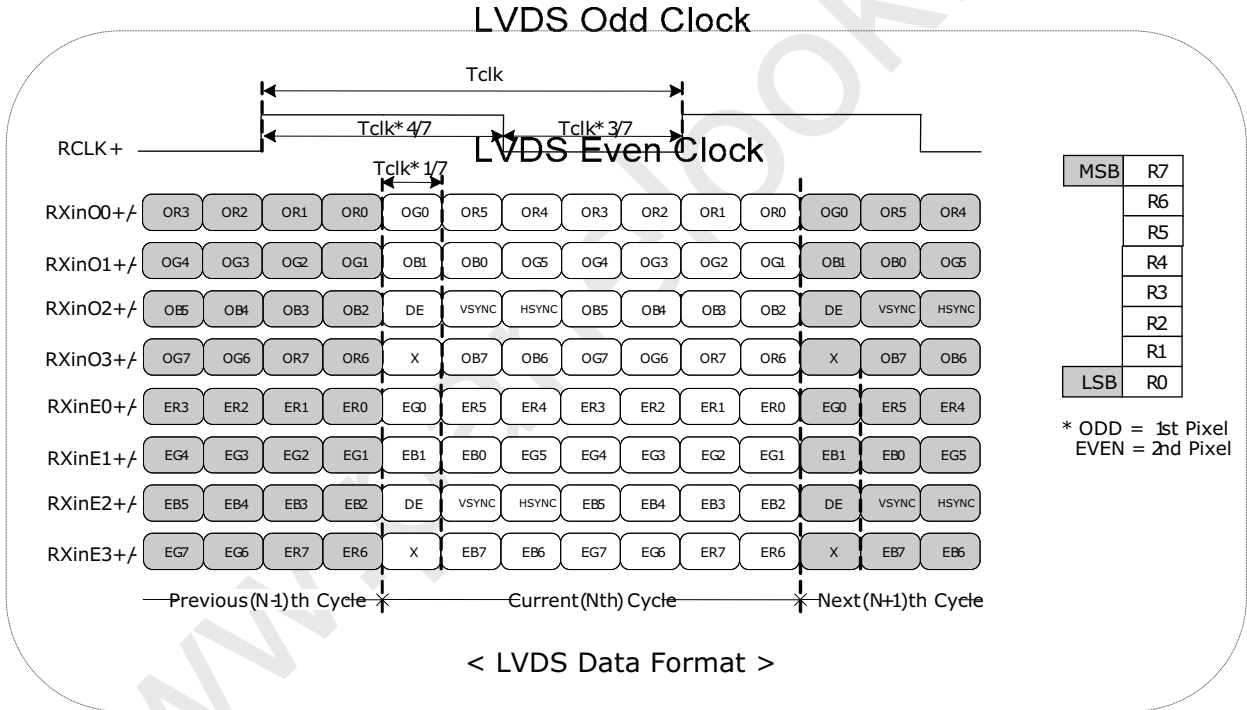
LVDS Odd Clock

Tclk

Tclk* 4/7

Tclk* 3/7

RCLK +

LVDS Even Clock

Tclk* 1/7

| | | | | | | | | | | | | | |
|---|---|---|---|---|---|---|---|---|---|---|---|---|---|
| RXinO0+/- | OR3 | OR2 | OR1 | OR0 | OG0 | OR5 | OR4 | OR3 | OR2 | OR1 | OR0 | OG0 | OR5 | OR4 |
| RXinO1+/- | OG4 | OG3 | OG2 | OG1 | OB1 | OB0 | OG5 | OG4 | OG3 | OG2 | OG1 | OB1 | OB0 | OG5 |
| RXinO2+/- | OB5 | OB4 | OB3 | OB2 | DE | VSYNC | HSYNC | OB5 | OB4 | OB3 | OB2 | DE | VSYNC | HSYNC |
| RXinO3+/- | OG7 | OG6 | OR7 | OR6 | X | OB7 | OB6 | OG7 | OG6 | OR7 | OR6 | X | OB7 | OB6 |
| RXinE0+/- | ER3 | ER2 | ER1 | ER0 | EG0 | ER5 | ER4 | ER3 | ER2 | ER1 | ER0 | EG0 | ER5 | ER4 |
| RXinE1+/- | EG4 | EG3 | EG2 | EG1 | EB1 | EB0 | EG5 | EG4 | EG3 | EG2 | EG1 | EB1 | EB0 | EG5 |
| RXinE2+/- | EB5 | EB4 | EB3 | EB2 | DE | VSYNC | HSYNC | EB5 | EB4 | EB3 | EB2 | DE | VSYNC | HSYNC |
| RXinE3+/- | EG7 | EG6 | ER7 | ER6 | X | EB7 | EB6 | EG7 | EG6 | ER7 | ER6 | X | EB7 | EB6 |

Previous(N-1)th Cycle   Current(Nth) Cycle   Next(N+1)th Cycle

| | |
|---|---|
| MSB | R7 |
| | R6 |
| | R5 |
| | R4 |
| | R3 |
| | R2 |
| | R1 |
| LSB | R0 |

* ODD = 1st Pixel
EVEN = 2nd Pixel

< LVDS Data Format >